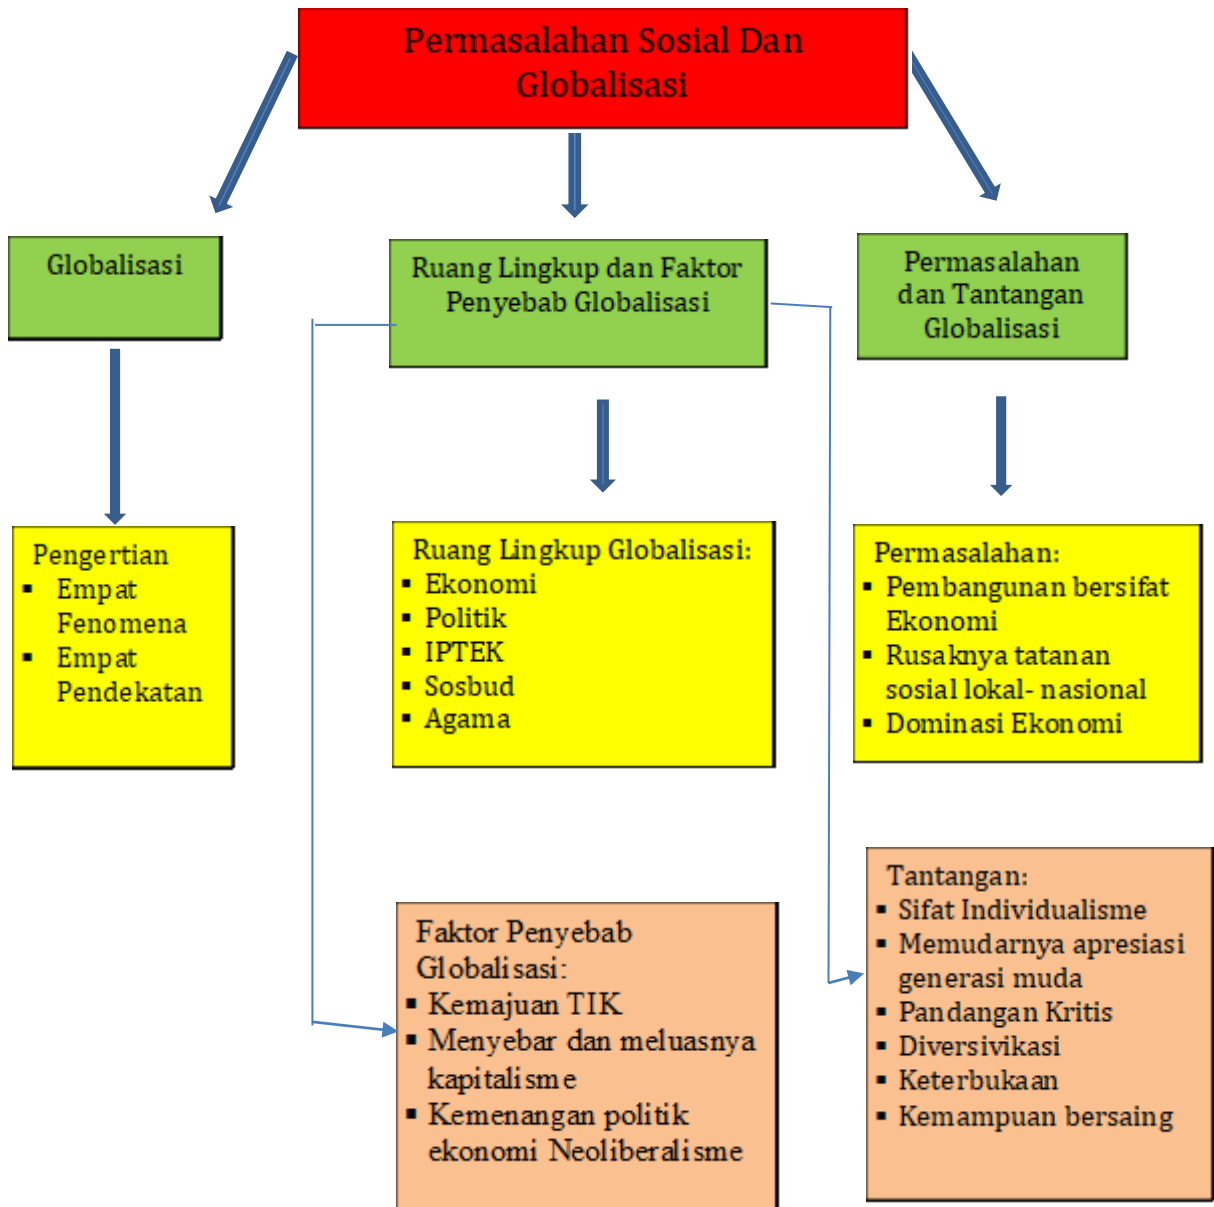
Permasalahan Sosial Dan Globalisasi

Globalisasi

Ruang Lingkup dan Faktor Penyebab Globalisasi

Permasalahan dan Tantangan Globalisasi

Pengertian
- Empat Fenomena
- Empat Pendekatan

Ruang Lingkup Globalisasi:
- Ekonomi
- Politik
- IPTEK
- Sosbud
- Agama

Permasalahan:
- Pembangunan bersifat Ekonomi
- Rusaknya tatanan sosial lokal- nasional
- Dominasi Ekonomi

Faktor Penyebab Globalisasi:
- Kemajuan TIK
- Menyebar dan meluasnya kapitalisme
- Kemenangan politik ekonomi Neoliberalisme

Tantangan:
- Sifat Individualisme
- Memudarnya apresiasi generasi muda
- Pandangan Kritis
- Diversivikasi
- Keterbukaan
- Kemampuan bersaing